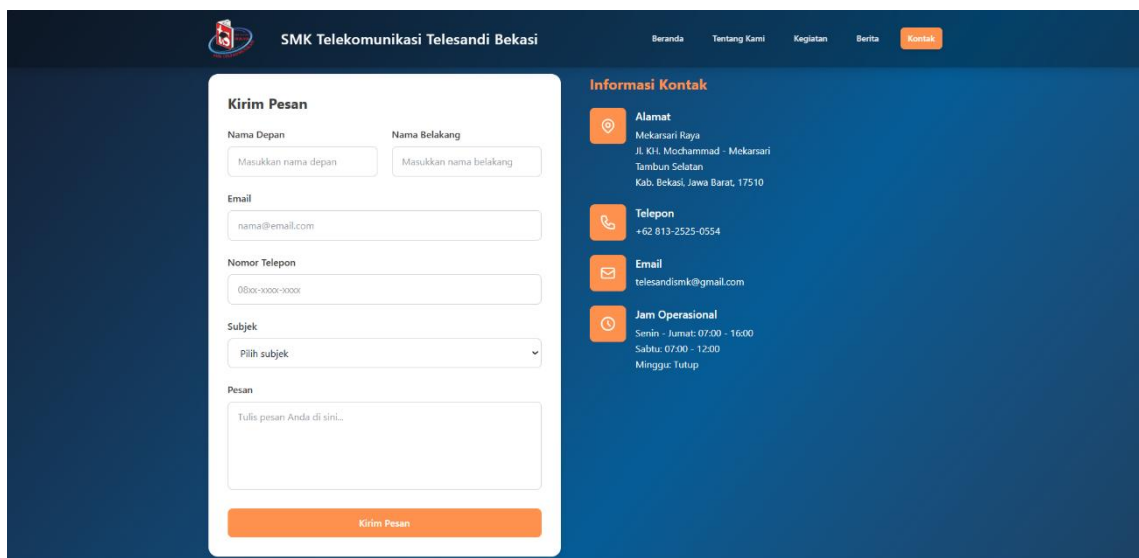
SMK Telekomunikasi Telesandi Bekasi

Beranda Tentang Kami Kegiatan Berita Kontak

Kirim Pesan

Nama Depan
Masukkan nama depan

Nama Belakang
Masukkan nama belakang

Email
nama@email.com

Nomor Telepon
08xx-xxxx-xxxx

Subjek
Pilih subjek

Pesan
Tulis pesan Anda di sini...

Kirim Pesan

Informasi Kontak

Alamat
Mekarsari Raya
Jl. KH. Mochammad - Mekarsari
Tambun Selatan
Kab. Bekasi, Jawa Barat, 17510

Telepon
+62 813-2525-0554

Email
telesandismk@gmail.com

Jam Operasional
Senin - Jumat: 07:00 - 16:00
Sabtu: 07:00 - 12:00
Minggu: Tutup